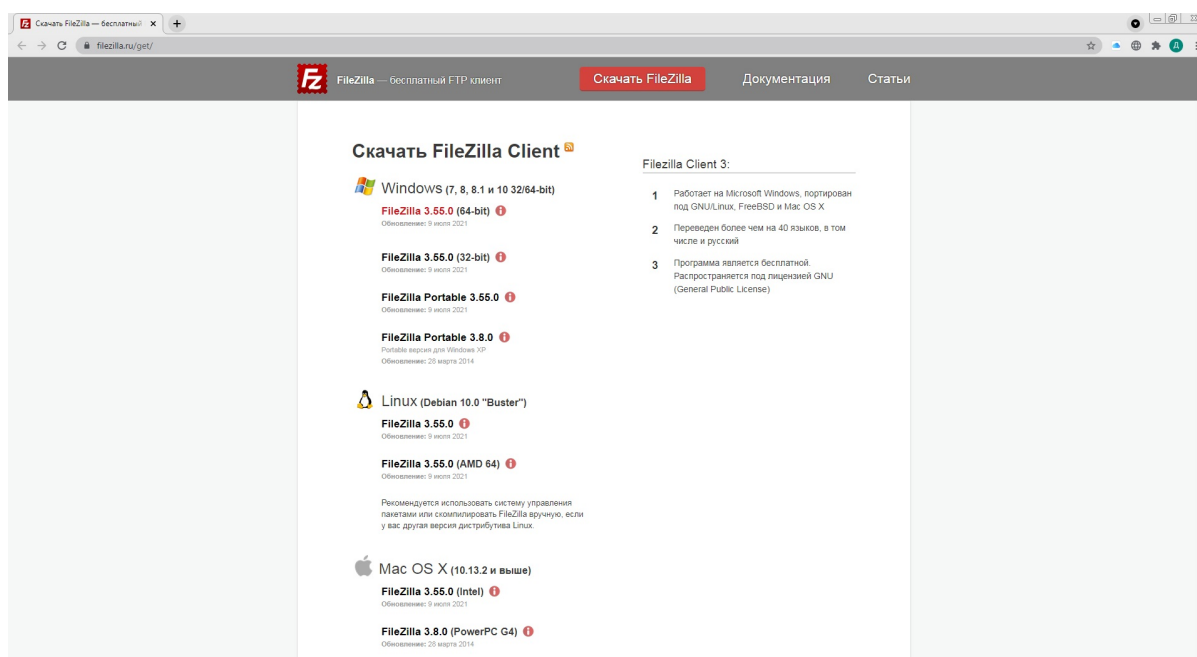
Скачать FileZilla — бесплатный ×
filezilla.ru/get/

FileZilla — бесплатный FTP клиент
Скачать FileZilla
Документация
Статьи

Скачать FileZilla Client

Windows (7, 8, 8.1 и 10 32/64-bit)

FileZilla 3.55.0 (64-bit)
Обновление: 9 июля 2021

FileZilla 3.55.0 (32-bit)
Обновление: 9 июля 2021

FileZilla Portable 3.55.0
Обновление: 9 июля 2021

FileZilla Portable 3.8.0
Portable версия для Windows XP
Обновление: 28 марта 2014

Linux (Debian 10.0 "Buster")

FileZilla 3.55.0
Обновление: 9 июля 2021

FileZilla 3.55.0 (AMD 64)
Обновление: 9 июля 2021

Рекомендуется использовать систему управления пакетами или скомпилировать FileZilla вручную, если у вас другая версия дистрибутива Linux.

Mac OS X (10.13.2 и выше)

FileZilla 3.55.0 (Intel)
Обновление: 9 июля 2021

FileZilla 3.8.0 (PowerPC G4)
Обновление: 28 марта 2014

Filezilla Client 3:

1 Работает на Microsoft Windows, портирован под GNU/Linux, FreeBSD и Mac OS X

2 Переведен более чем на 40 языков, в том числе и русский

3 Программа является бесплатной. Распространяется под лицензией GNU (General Public License)